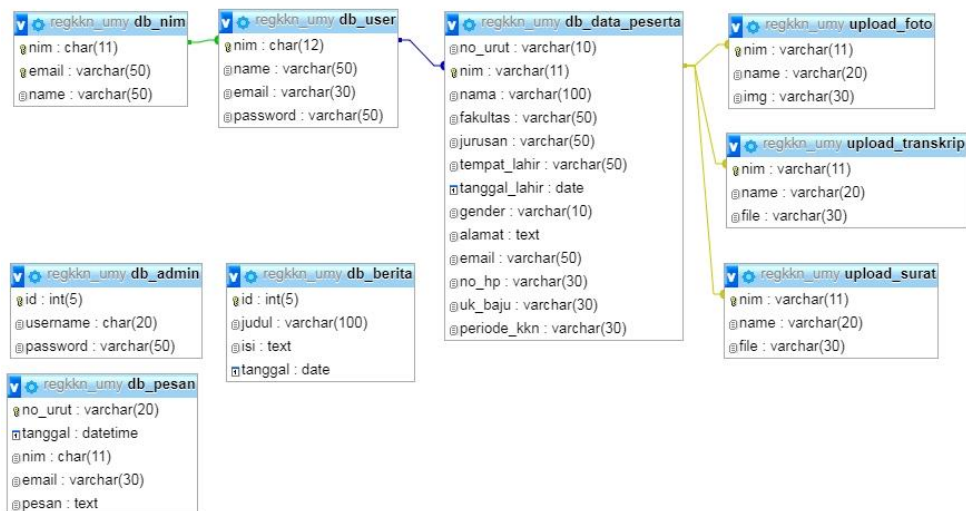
regkkn_umy db_nim
nim : char(11)
email : varchar(50)
name : varchar(50)

regkkn_umy db_user
nim : char(12)
name : varchar(50)
email : varchar(30)
password : varchar(50)

regkkn_umy db_data_peserta
no_urut : varchar(10)
nim : varchar(11)
nama : varchar(100)
fakultas : varchar(50)
jurusan : varchar(50)
tempat_lahir : varchar(50)
tanggal_lahir : date
gender : varchar(10)
alamat : text
email : varchar(50)
no_hp : varchar(30)
uk_baju : varchar(30)
periode_kkn : varchar(30)

regkkn_umy upload_foto
nim : varchar(11)
name : varchar(20)
img : varchar(30)

regkkn_umy upload_transkrip
nim : varchar(11)
name : varchar(20)
file : varchar(30)

regkkn_umy db_admin
id : int(5)
username : char(20)
password : varchar(50)

regkkn_umy db_berita
id : int(5)
judul : varchar(100)
isi : text
tanggal : date

regkkn_umy upload_surat
nim : varchar(11)
name : varchar(20)
file : varchar(30)

regkkn_umy db_pesan
no_urut : varchar(20)
tanggal : datetime
nim : char(11)
email : varchar(30)
pesan : text